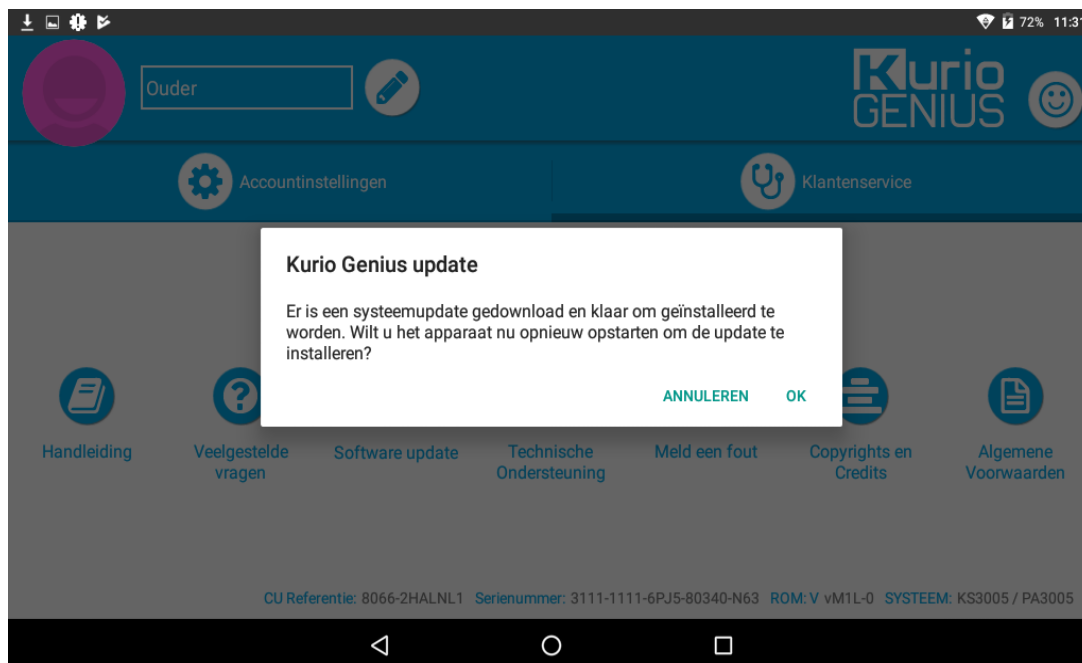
72% 11:3

Ouder

Kurio GENIUS

Accountinstellingen

Klantenservice

Kurio Genius update

Er is een systeemupdate gedownload en klaar om geïnstalleerd te worden. Wilt u het apparaat nu opnieuw opstarten om de update te installeren?

ANNULEREN OK

Handleiding

Veelgestelde vragen

Software update

Technische Ondersteuning

Meld een fout

Copyrights en Credits

Algemene Voorwaarden

CU Referentie: 8066-2HALNL1 Serienummer: 3111-1111-6PJ5-80340-N63 ROM: V vM1L-0 SYSTEEM: KS3005 / PA3005